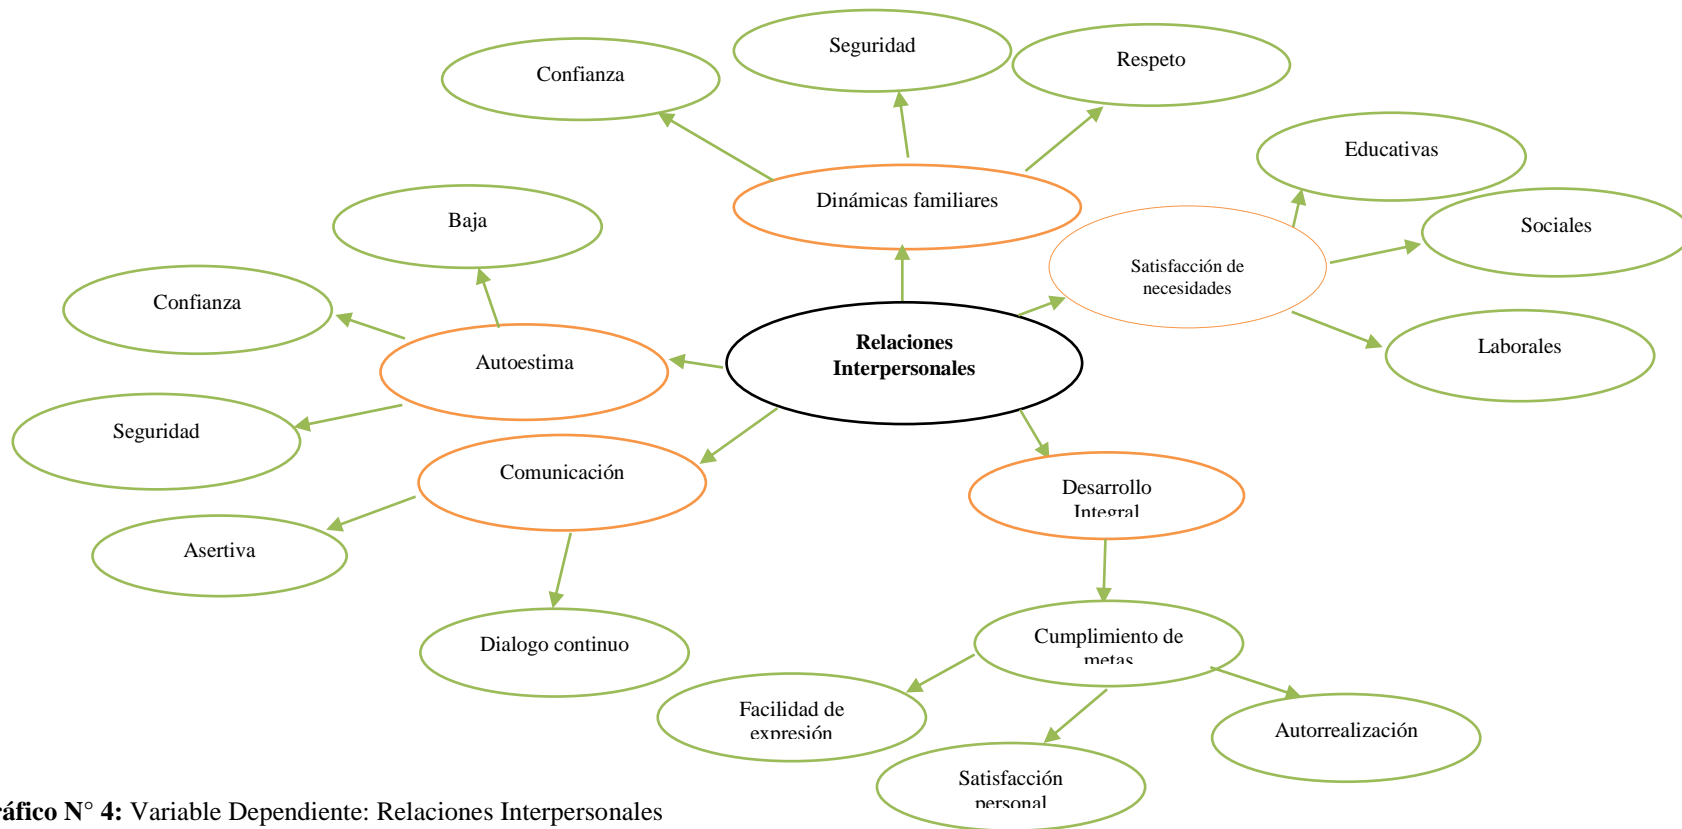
Seguridad

Confianza

Respeto

Educativas

Dinámicas familiares

Baja

Sociales

Satisfacción de necesidades

Confianza

Relaciones Interpersonales

Laborales

Autoestima

Seguridad

Comunicación

Desarrollo Integral

Asertiva

Dialogo continuo

Cumplimiento de metas

Facilidad de expresión

Autorrealización

Satisfacción personal

ráfico N° 4: Variable Dependiente: Relaciones Interpersonales